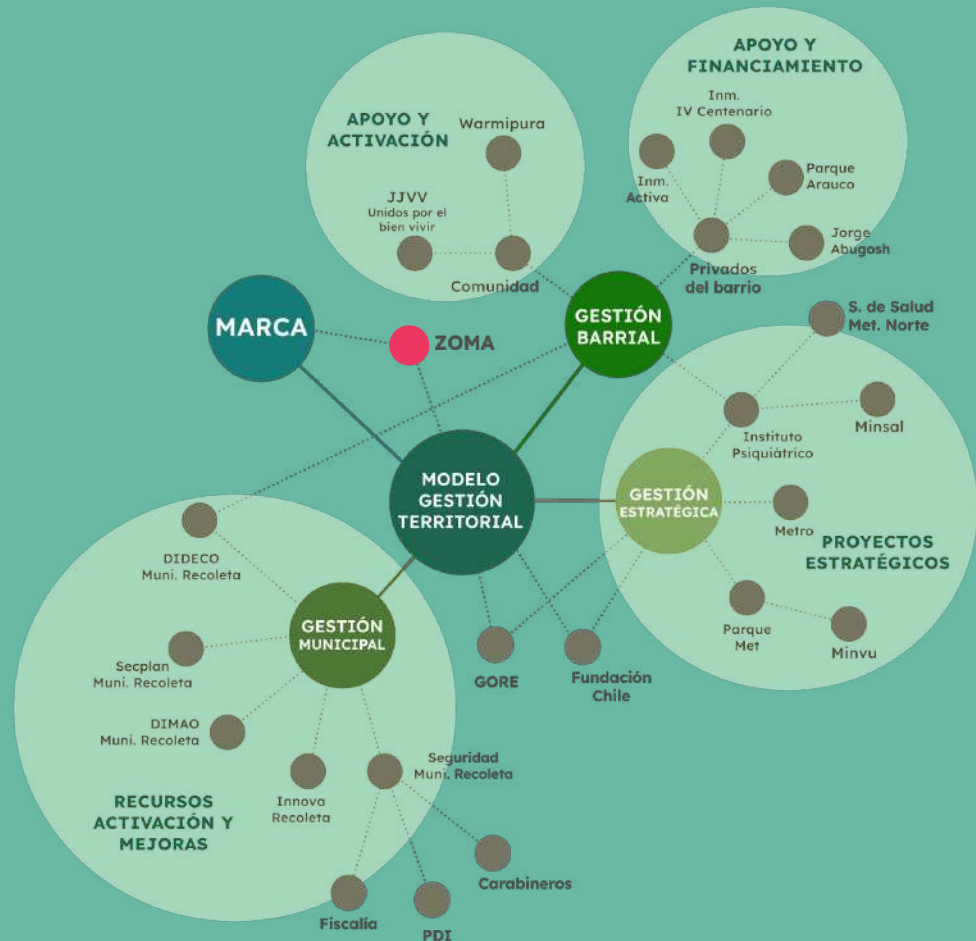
APOYO Y FINANCIAMIENTO

Inm. IV Centenario

Inm. Activa

Parque Arauco

Jorge Abugosh

Privados del barrio

APOYO Y ACTIVACIÓN

Warmipura

JJVV Unidos por el bien vivir

Comunidad

MARCA

ZOMA

GESTIÓN BARRIAL

S. de Salud Met. Norte

Instituto Psiquiátrico

Minsal

MODELO GESTIÓN TERRITORIAL

GESTIÓN ESTRATÉGICA

Metro

PROYECTOS ESTRATÉGICOS

Parque Met

Minvu

DIDECO Muni. Recoleta

GESTIÓN MUNICIPAL

Secplan Muni. Recoleta

DIMAO Muni. Recoleta

GORE

Fundación Chile

Seguridad Muni. Recoleta

Innova Recoleta

RECURSOS ACTIVACIÓN Y MEJORAS

Carabineros

Fiscalía

PDI